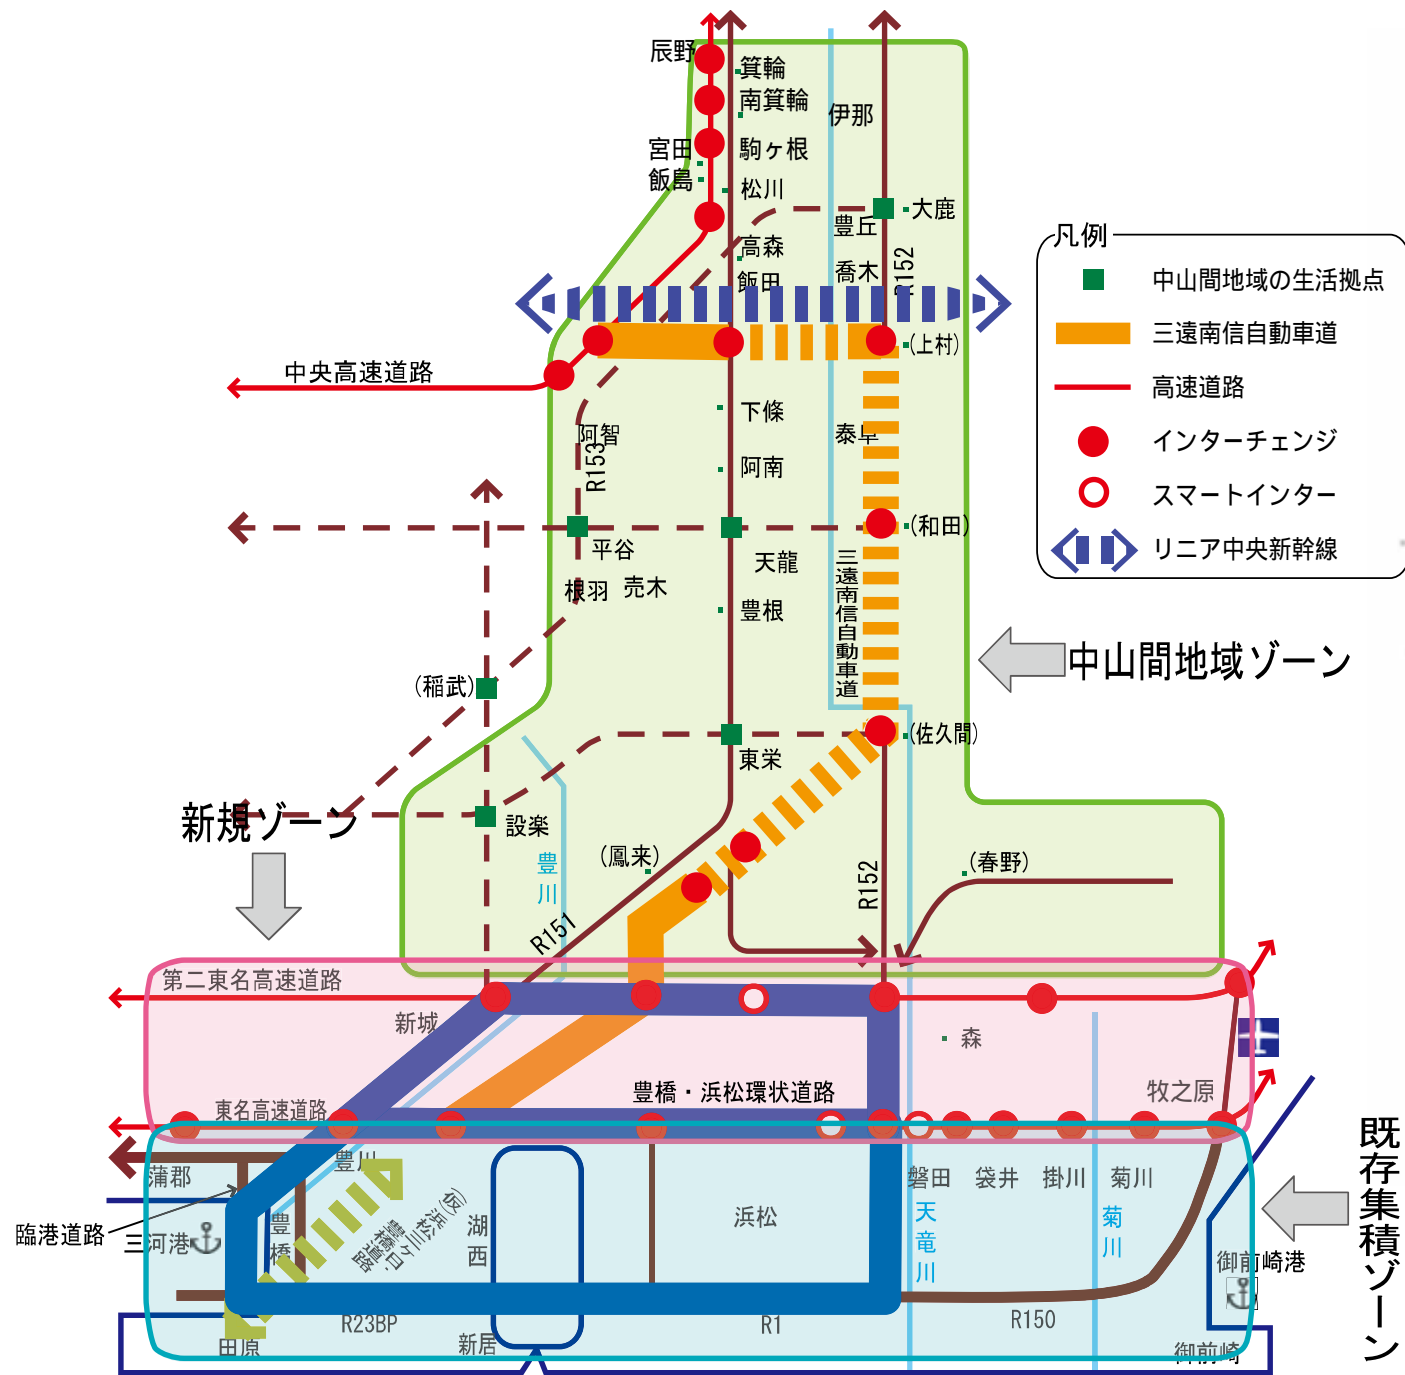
辰野
箕輪
南箕輪
伊那
宮田
駒ヶ根
飯島
松川
大鹿
豊丘
高森
喬木
R152
飯田
(上村)
中央高速道路
下條
阿智
泰阜
R153
阿南
(和田)
平谷
天龍
根羽
売木
三遠南信自動車道
豊根
(稲武)
東栄
(佐久間)
新規ゾーン
設楽
豊川
(鳳来)
(春野)
R151
R152
第二東名高速道路
新城
森
豊橋・浜松環状道路
牧之原
東名高速道路
蒲郡
豊川
磐田
袋井
掛川
菊川
臨港道路
三河港
豊橋
(仮)浜松三ヶ日・豊橋道路
湖西
浜松
天竜川
菊川
御前崎港
田原
R23BP
新居
R1
R150
御前崎

凡例
中山間地域の生活拠点
三遠南信自動車道
高速道路
インターチェンジ
スマートインター
リニア中央新幹線

中山間地域ゾーン

既存集積ゾーン